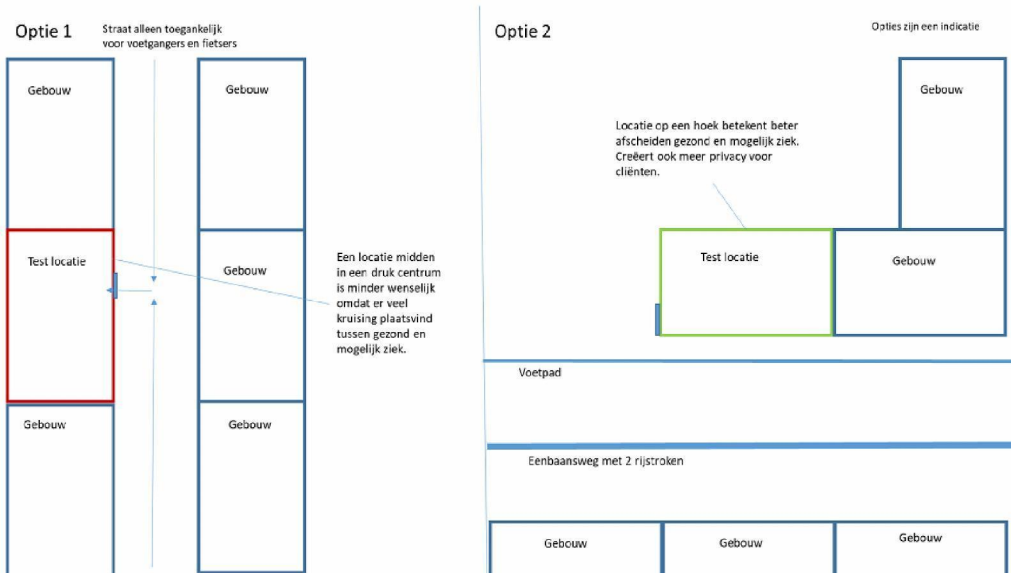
Optie 1

Straat alleen toegankelijk voor voetgangers en fietsers

Gebouw

Gebouw

Test locatie

Gebouw

Een locatie midden in een druk centrum is minder wenselijk omdat er veel kruising plaatsvind tussen gezond en mogelijk ziek.

Gebouw

Gebouw

Optie 2

Opties zijn een indicatie

Gebouw

Locatie op een hoek betekent beter afscheiden gezond en mogelijk ziek. Creëert ook meer privacy voor cliënten.

Test locatie

Gebouw

Voetpad

Eenbaansweg met 2 rijstroken

Gebouw

Gebouw

Gebouw